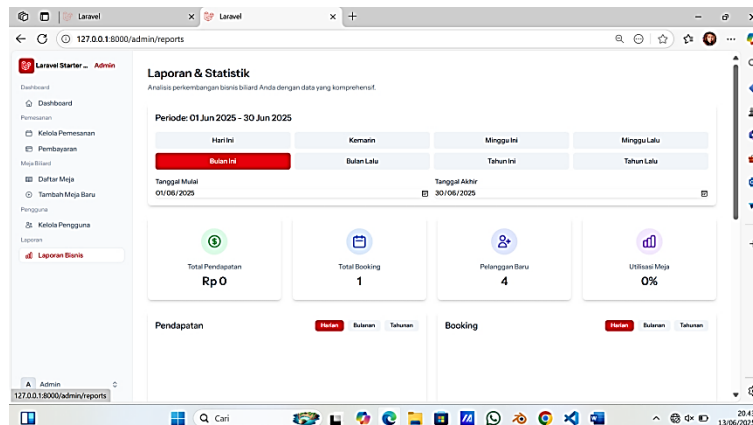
Laravel
Laravel
127.0.0.1:8000/admin/reports

Laravel Starter ... Admin

Dashboard
Dashboard
Pemesanan
Kelola Pemesanan
Pembayaran
Meja Biliard
Daftar Meja
Tambah Meja Baru
Pengguna
Kelola Pengguna
Laporan
Laporan Bisnis

Laporan & Statistik
Analisis perkembangan bisnis biliard Anda dengan data yang komprehensif.

Periode: 01 Jun 2025 - 30 Jun 2025

| Hari Ini | Kemarin | Minggu Ini | Minggu Lalu |
|---|---|---|---|
| Bulan Ini | Bulan Lalu | Tahun Ini | Tahun Lalu |

Tanggal Mulai
01/06/2025
Tanggal Akhir
30/06/2025

Total Pendapatan
Rp 0

Total Booking
1

Pelanggan Baru
4

Utilisasi Meja
0%

Pendapatan
Harian Bulanan Tahunan

Booking
Harian Bulanan Tahunan

A Admin
127.0.0.1:8000/admin/reports

Cari

20.4
13/06/2025